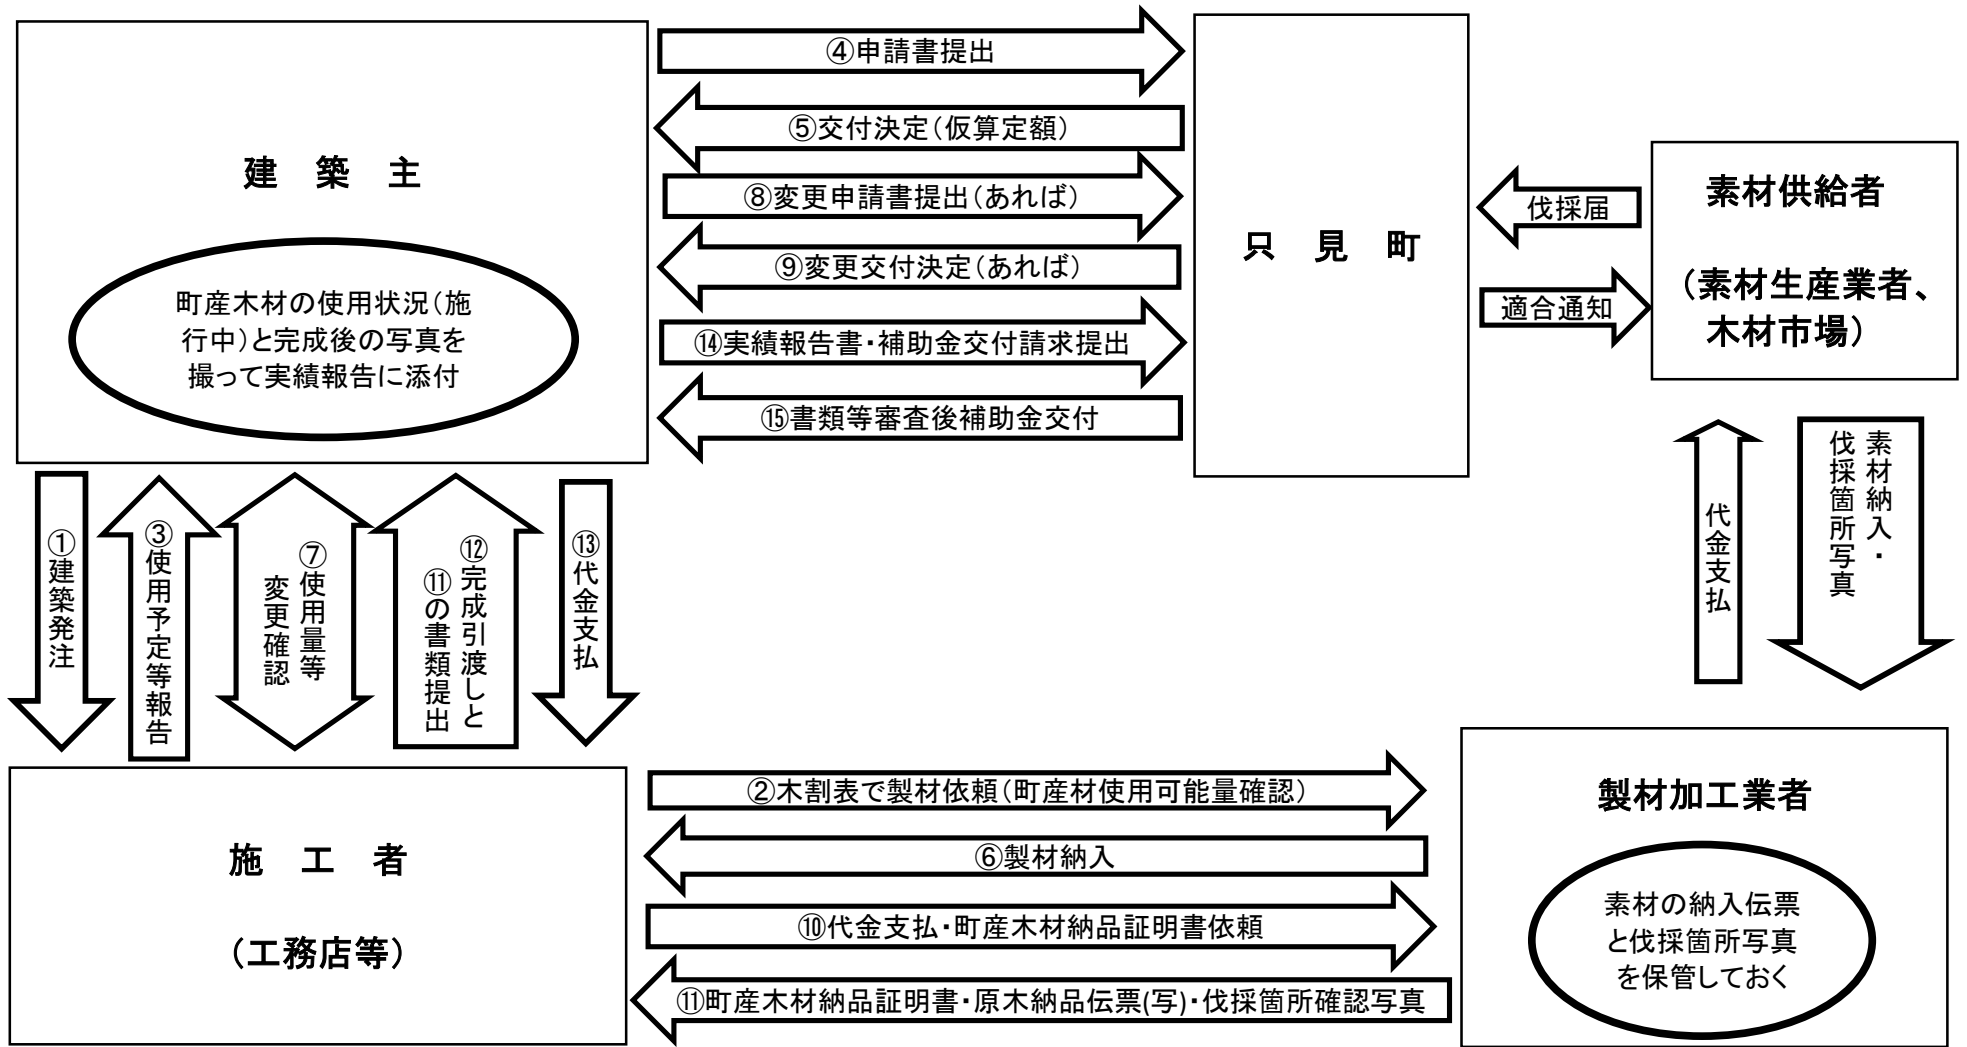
建　築　主

町産木材の使用状況（施行中）と完成後の写真を撮って実績報告に添付

④申請書提出

⑤交付決定（仮算定額）

⑧変更申請書提出（あれば）

⑨変更交付決定（あれば）

⑭実績報告書・補助金交付請求提出

⑮書類等審査後補助金交付

只　見　町

伐採届

適合通知

素材供給者

（素材生産業者、木材市場）

代金支払

素材納入・伐採箇所写真

①建築発注

③使用予定等報告

⑦使用量等変更確認

⑫完成引渡しと⑪の書類提出

⑬代金支払

施　工　者

（工務店等）

②木割表で製材依頼（町産材使用可能量確認）

⑥製材納入

⑩代金支払・町産木材納品証明書依頼

⑪町産木材納品証明書・原木納品伝票(写)・伐採箇所確認写真

製材加工業者

素材の納入伝票と伐採箇所写真を保管しておく